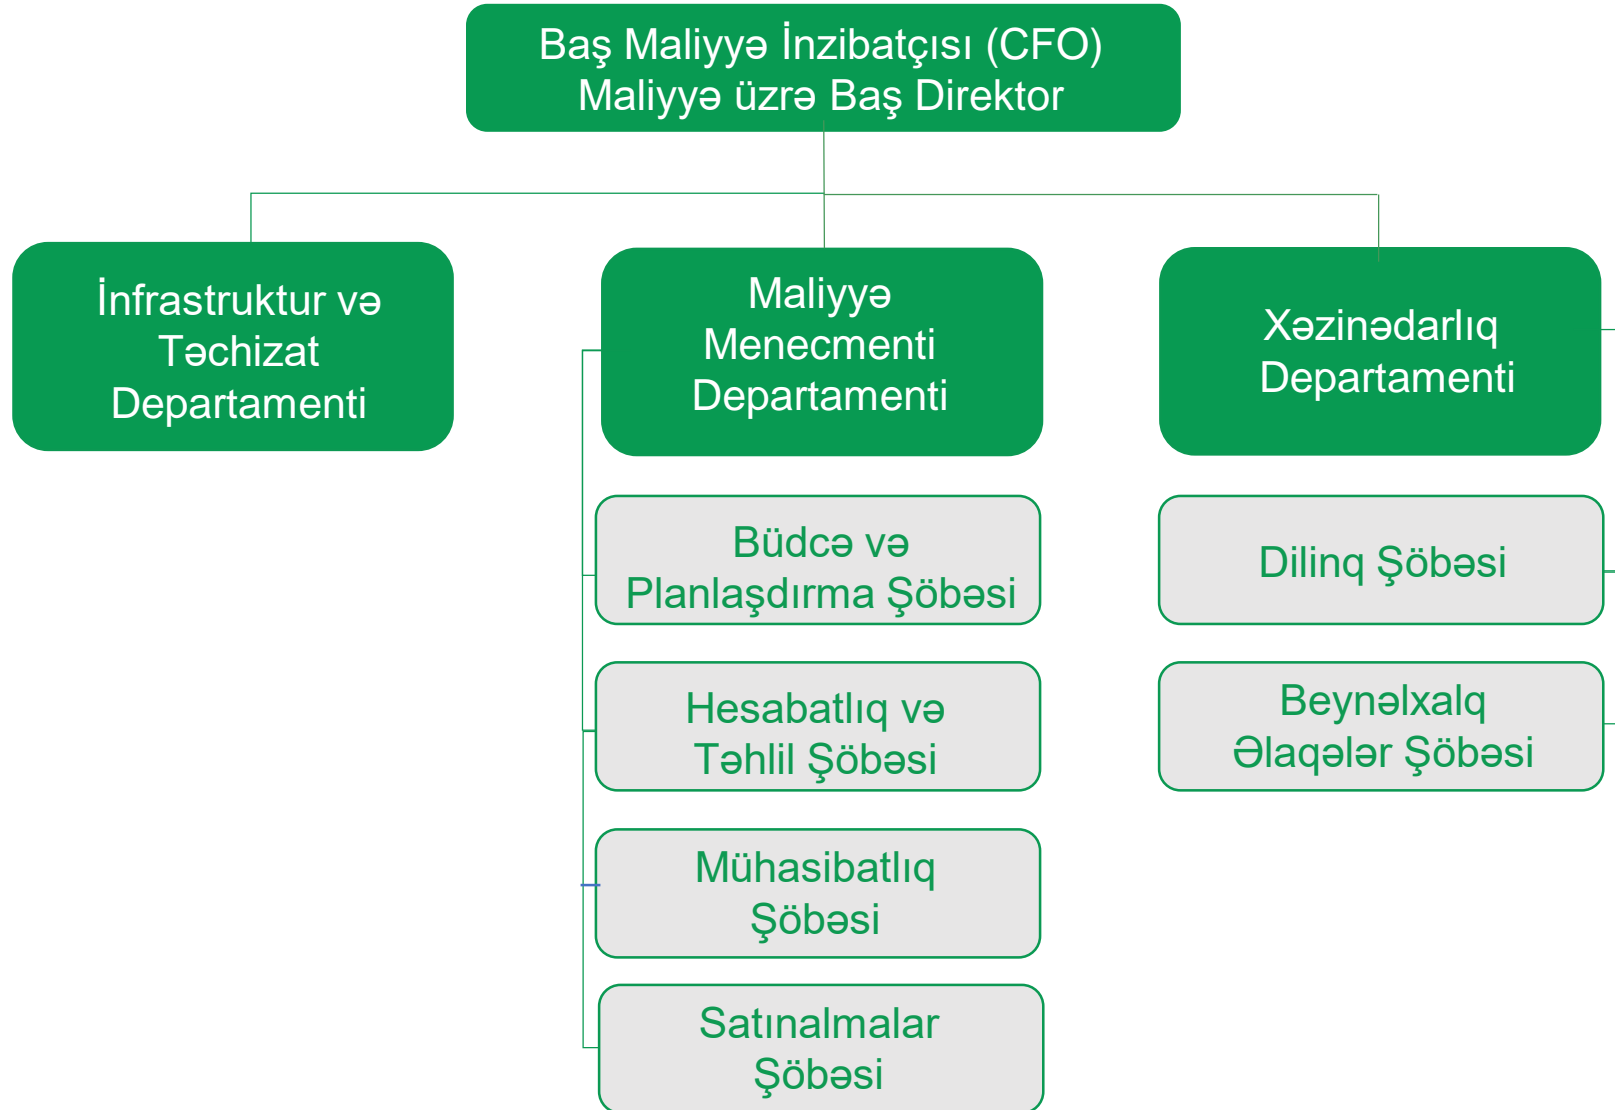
Baş Maliyyə İnzibatçısı (CFO)
Maliyyə üzrə Baş Direktor

İnfrastruktur və Təchizat Departamenti

Maliyyə Menecmenti Departamenti

Xəzinədarlıq Departamenti

Büdcə və Planlaşdırma Şöbəsi

Hesabatlıq və Təhlil Şöbəsi

Mühasibatlıq Şöbəsi

Satınalmalar Şöbəsi

Dilinq Şöbəsi

Beynəlxalq Əlaqələr Şöbəsi